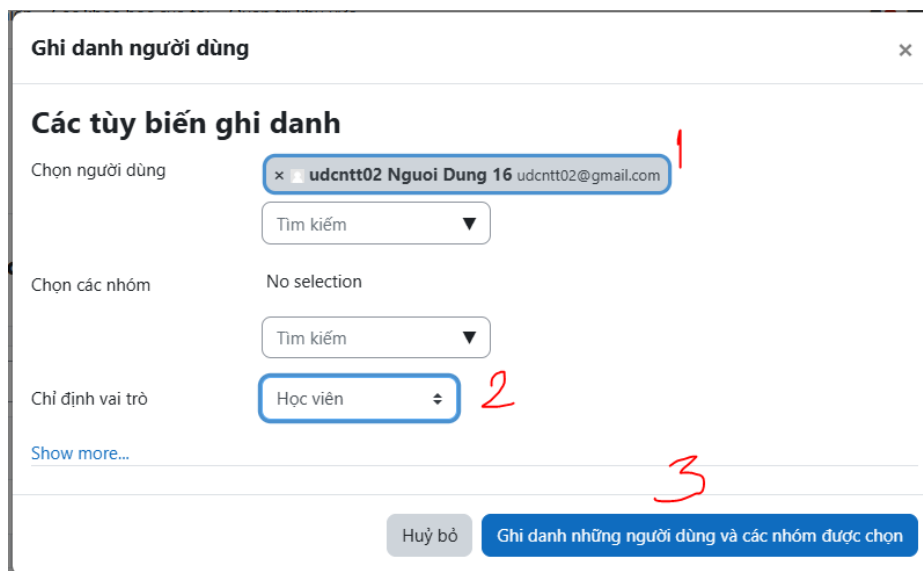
Ghi danh người dùng

×

Các tùy biến ghi danh

Chọn người dùng

× udcntt02 Nguoi Dung 16 udcntt02@gmail.com

1

Tìm kiếm ▼

Chọn các nhóm

No selection

Tìm kiếm ▼

Chỉ định vai trò

Học viên

2

Show more...

3

Huỷ bỏ

Ghi danh những người dùng và các nhóm được chọn